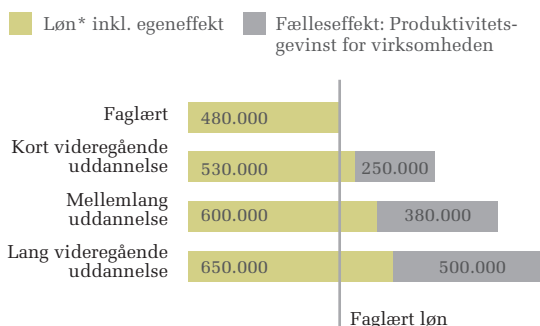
Løn* inkl. egeneffekt

Fælleseffekt: Produktivitetsgevinst for virksomheden

Faglært
480.000

Kort videregående uddannelse
530.000
250.000

Mellemlang uddannelse
600.000
380.000

Lang videregående uddannelse
650.000
500.000

Faglært løn